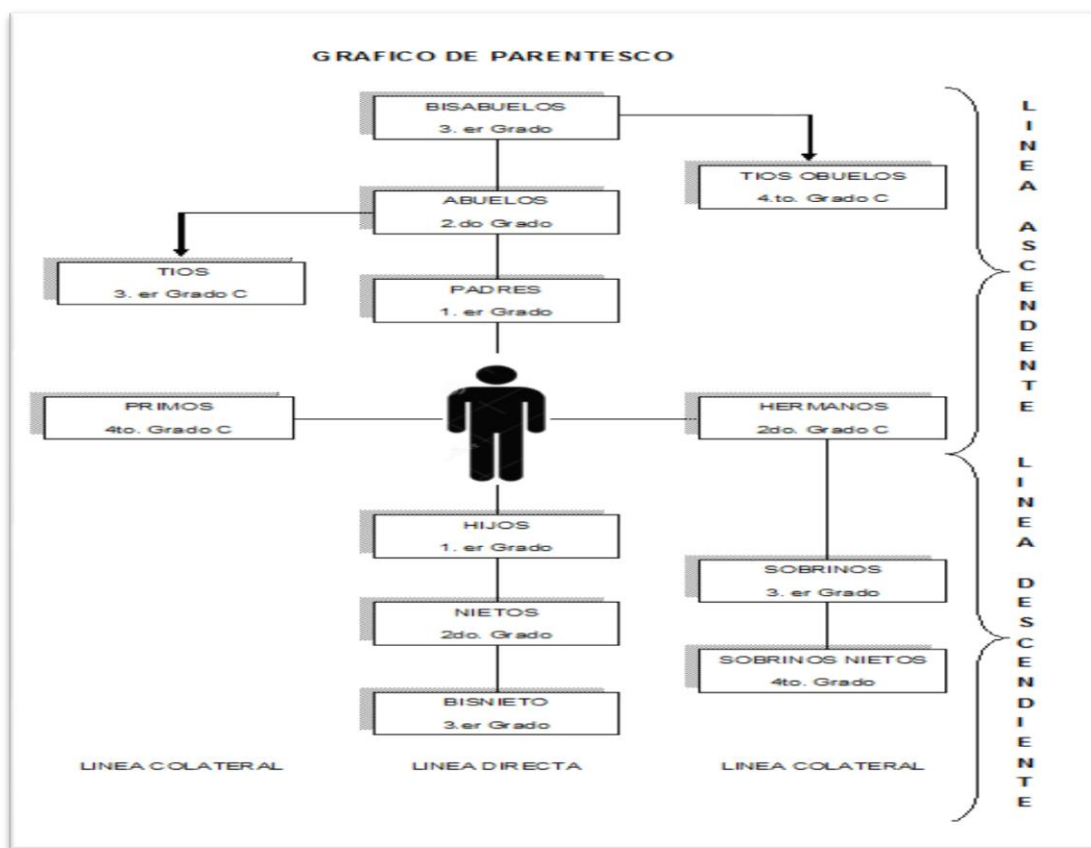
GRAFICO DE PARENTESCO

BISABUELOS
3. er Grado

TIOS OBUELOS
4.to. Grado C

ABUELOS
2.do Grado

TIOS
3. er Grado C

PADRES
1. er Grado

PRIMOS
4to. Grado C

HERMANOS
2do. Grado C

HIJOS
1. er Grado

SOBRINOS
3. er Grado

NIETOS
2do. Grado

SOBRINOS NIETOS
4to. Grado

BISNIETO
3.er Grado

LINEA COLATERAL

LINEA DIRECTA

LINEA COLATERAL

LINEA ASCENDENTE

LINEA DESCENDIENTE